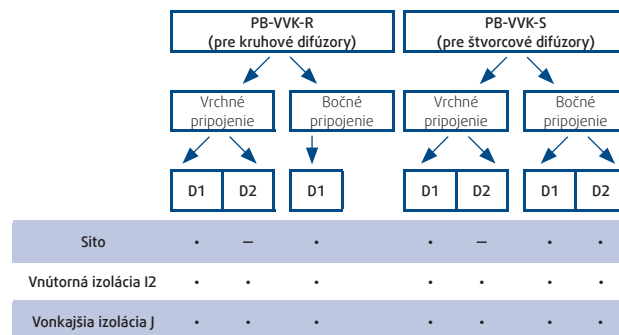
PB-VVK-R
(pre kruhové difúzory)

PB-VVK-S
(pre štvorcové difúzory)

Vrchné pripojenie

Bočné pripojenie

Vrchné pripojenie

Bočné pripojenie

| | D1 | D2 | D1 | D1 | D2 | D1 | D2 |
|---|---|---|---|---|---|---|---|
| Sito | • | – | • | • | – | • | • |
| Vnútorná izolácia I2 | • | • | • | • | • | • | • |
| Vonkajšia izolácia J | • | • | • | • | • | • | • |